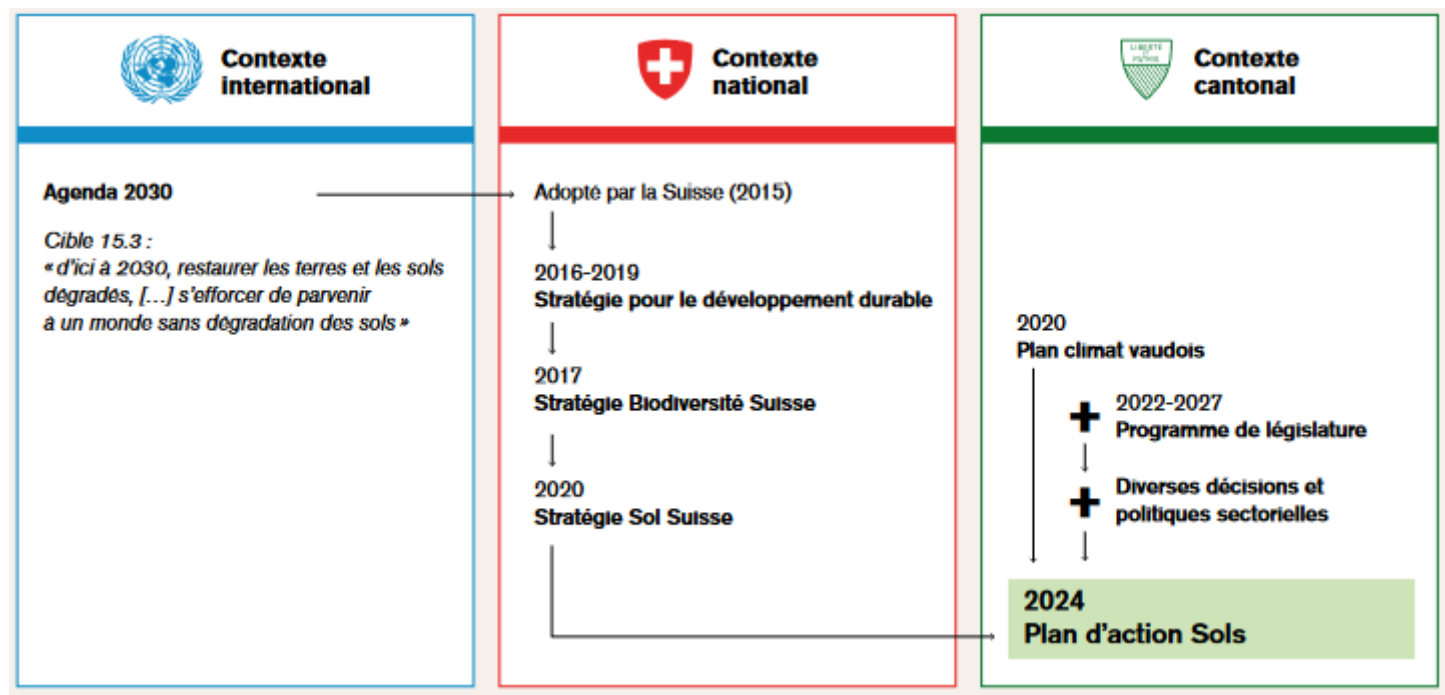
Contexte international

Agenda 2030

Cible 15.3 :
« d'ici à 2030, restaurer les terres et les sols dégradés, […] s'efforcer de parvenir à un monde sans dégradation des sols »

Contexte national

Adopté par la Suisse (2015)

2016-2019
Stratégie pour le développement durable

2017
Stratégie Biodiversité Suisse

2020
Stratégie Sol Suisse

LIBERTÉ ET PATRIE

Contexte cantonal

2020
Plan climat vaudois

2022-2027
Programme de législature

Diverses décisions et politiques sectorielles

2024
Plan d'action Sols